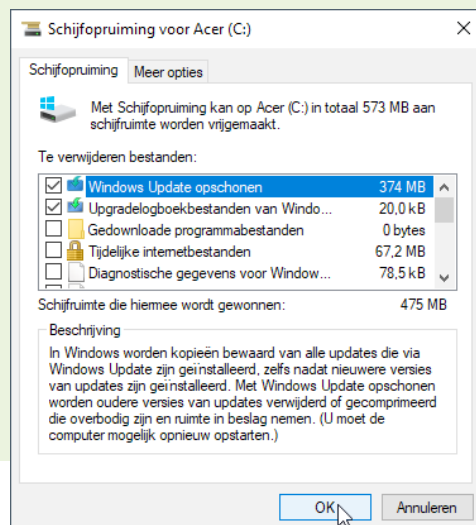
Schijfopruiming voor Acer (C:)

Schijfopruiming | Meer opties

Met Schijfopruiming kan op Acer (C:) in totaal 573 MB aan schijfruimte worden vrijgemaakt.

Te verwijderen bestanden:

| | | |
|---|---|---|
| ☑ | Windows Update opschonen | 374 MB |
| ☑ | Upgradelogboekbestanden van Windo... | 20,0 kB |
| ☐ | Gedownloade programmabestanden | 0 bytes |
| ☐ | Tijdelijke internetbestanden | 67,2 MB |
| ☐ | Diagnostische gegevens voor Window... | 78,5 kB |

Schijfruimte die hiermee wordt gewonnen: 475 MB

Beschrijving

In Windows worden kopieën bewaard van alle updates die via Windows Update zijn geïnstalleerd, zelfs nadat nieuwere versies van updates zijn geïnstalleerd. Met Windows Update opschonen worden oudere versies van updates verwijderd of gecomprimeerd die overbodig zijn en ruimte in beslag nemen. (U moet de computer mogelijk opnieuw opstarten.)

OK Annuleren